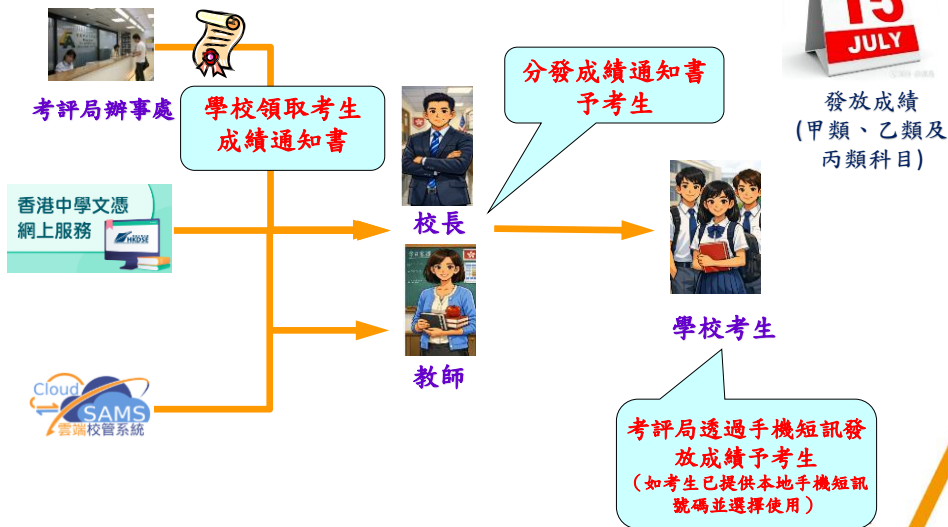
考評局辦事處

學校領取考生成績通知書

香港中學文憑網上服務

HKDSE

Cloud SAMS 雲端校管系統

校長

教師

分發成績通知書予考生

15 JULY

發放成績
(甲類、乙類及丙類科目)

學校考生

考評局透過手機短訊發放成績予考生
(如考生已提供本地手機短訊號碼並選擇使用)